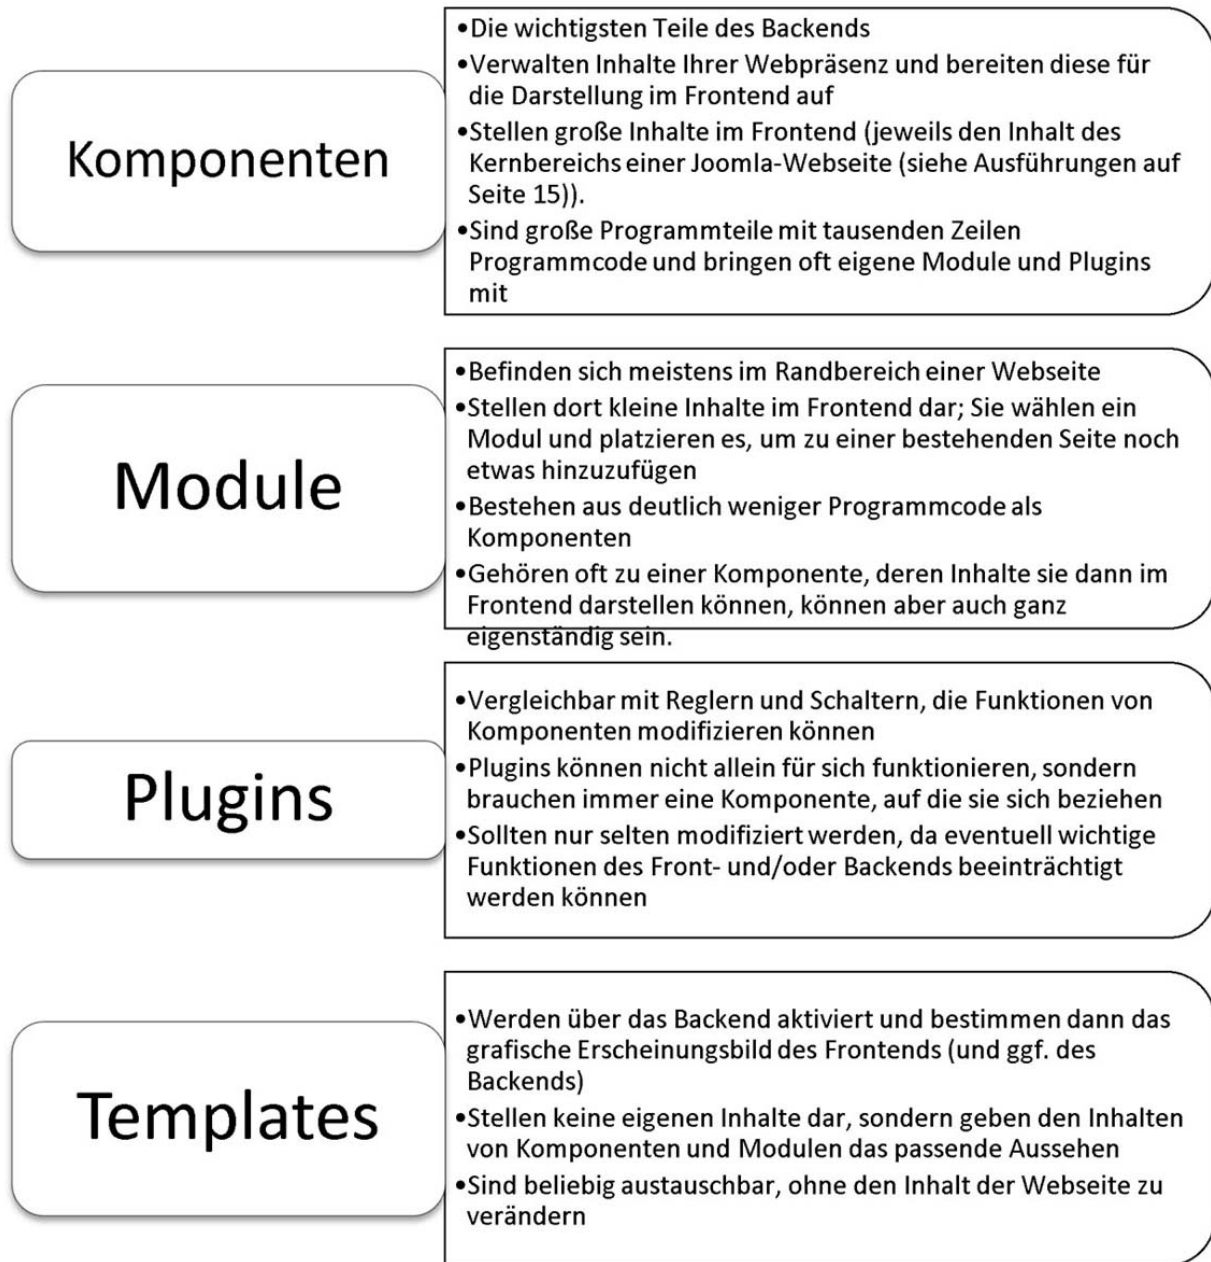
Komponenten

•Die wichtigsten Teile des Backends
•Verwalten Inhalte Ihrer Webpräsenz und bereiten diese für die Darstellung im Frontend auf
•Stellen große Inhalte im Frontend (jeweils den Inhalt des Kernbereichs einer Joomla-Webseite (siehe Ausführungen auf Seite 15)).
•Sind große Programmteile mit tausenden Zeilen Programmcode und bringen oft eigene Module und Plugins mit

Module

•Befinden sich meistens im Randbereich einer Webseite
•Stellen dort kleine Inhalte im Frontend dar; Sie wählen ein Modul und platzieren es, um zu einer bestehenden Seite noch etwas hinzuzufügen
•Bestehen aus deutlich weniger Programmcode als Komponenten
•Gehören oft zu einer Komponente, deren Inhalte sie dann im Frontend darstellen können, können aber auch ganz eigenständig sein.

Plugins

•Vergleichbar mit Reglern und Schaltern, die Funktionen von Komponenten modifizieren können
•Plugins können nicht allein für sich funktionieren, sondern brauchen immer eine Komponente, auf die sie sich beziehen
•Sollten nur selten modifiziert werden, da eventuell wichtige Funktionen des Front- und/oder Backends beeinträchtigt werden können

Templates

•Werden über das Backend aktiviert und bestimmen dann das grafische Erscheinungsbild des Frontends (und ggf. des Backends)
•Stellen keine eigenen Inhalte dar, sondern geben den Inhalten von Komponenten und Modulen das passende Aussehen
•Sind beliebig austauschbar, ohne den Inhalt der Webseite zu verändern